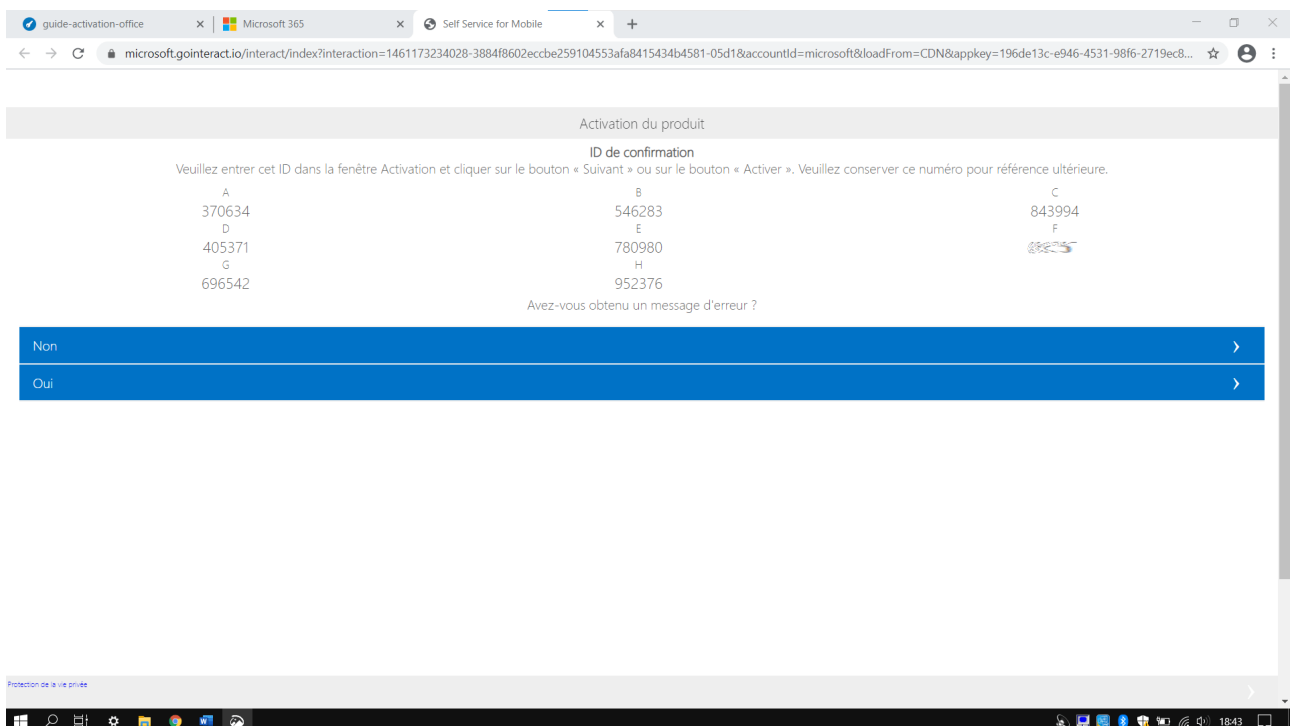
guide-activation-office
Microsoft 365
Self Service for Mobile

microsoft.gointeract.io/interact/index?interaction=1461173234028-3884f8602eccbe259104553afa8415434b4581-05d1&accountId=microsoft&loadFrom=CDN&appkey=196de13c-e946-4531-98f6-2719ec8...

Activation du produit

ID de confirmation
Veuillez entrer cet ID dans la fenêtre Activation et cliquer sur le bouton « Suivant » ou sur le bouton « Activer ». Veuillez conserver ce numéro pour référence ultérieure.

| A | B | C |
|---|---|---|
| 370634 | 546283 | 843994 |
| D | E | F |
| 405371 | 780980 | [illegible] |
| G | H | |
| 696542 | 952376 | |

Avez-vous obtenu un message d'erreur ?

Non
Oui

Protection de la vie privée

18:43